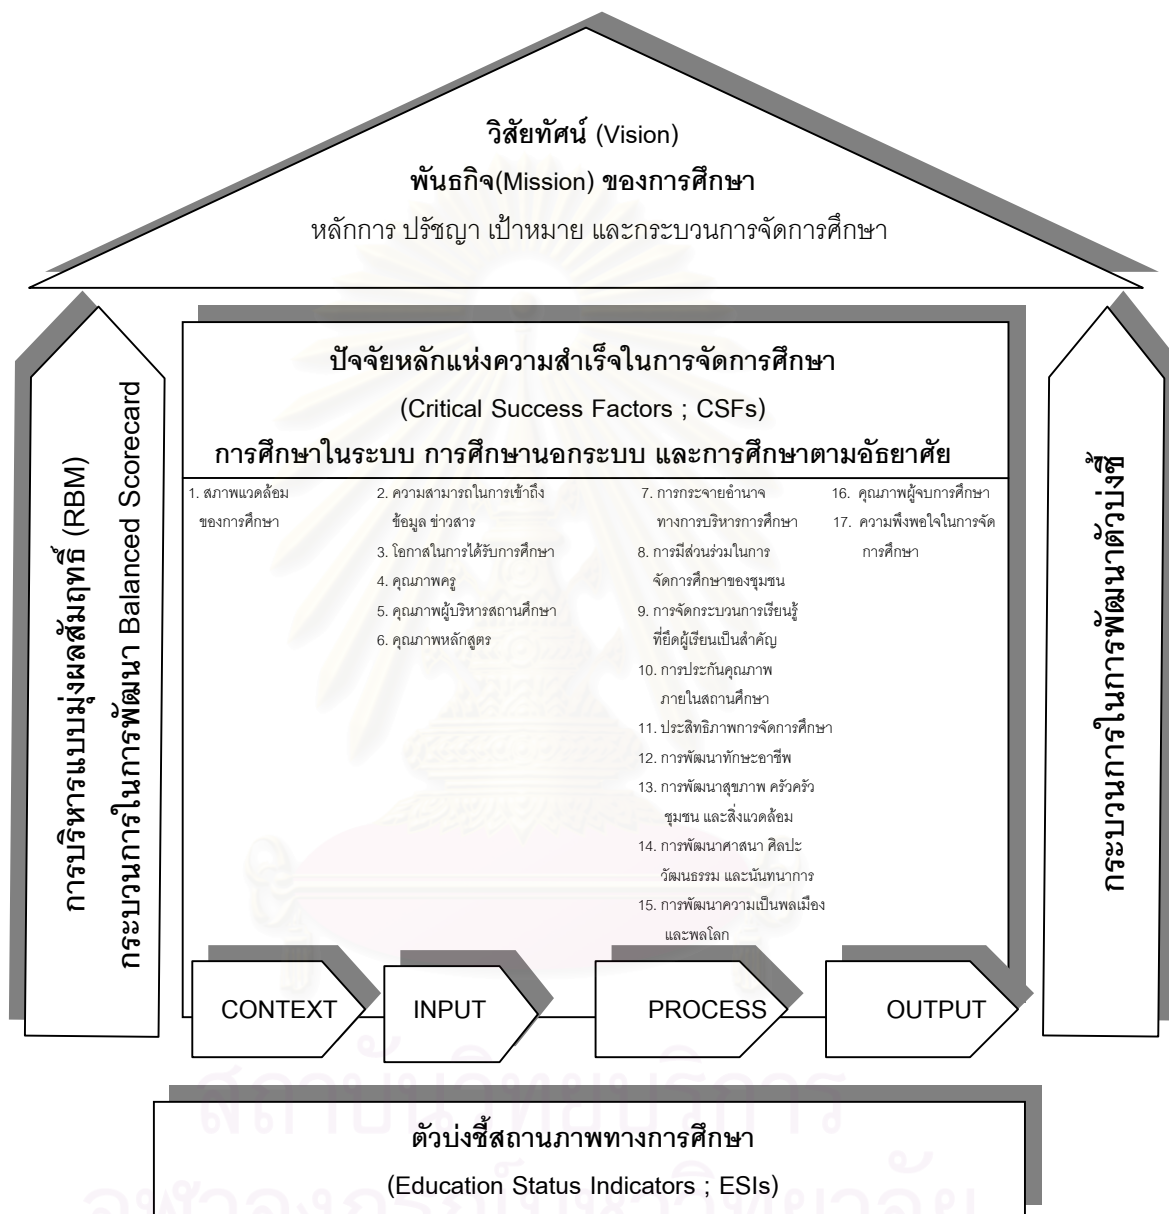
วิสัยทัศน์ (Vision)

พันธกิจ(Mission) ของการศึกษา

หลักการ ปรัชญา เป้าหมาย และกระบวนการจัดการศึกษา

การบริหารแบบมุ่งผลสัมฤทธิ์ (RBM)

กระบวนการในการพัฒนา Balanced Scorecard

ปัจจัยหลักแห่งความสำเร็จในการจัดการศึกษา

(Critical Success Factors ; CSFs)

การศึกษาในระบบ การศึกษานอกระบบ และการศึกษาตามอัธยาศัย

1. สภาพแวดล้อมของการศึกษา

2. ความสามารถในการเข้าถึงข้อมูล ข่าวสาร
3. โอกาสในการได้รับการศึกษา
4. คุณภาพครู
5. คุณภาพผู้บริหารสถานศึกษา
6. คุณภาพหลักสูตร

7. การกระจายอำนาจทางการบริหารการศึกษา
8. การมีส่วนร่วมในการจัดการศึกษาของชุมชน
9. การจัดกระบวนการเรียนรู้ที่ยึดผู้เรียนเป็นสำคัญ
10. การประกันคุณภาพภายในสถานศึกษา
11. ประสิทธิภาพการจัดการศึกษา
12. การพัฒนาทักษะอาชีพ
13. การพัฒนาสุขภาพ ครัวครัว ชุมชน และสิ่งแวดล้อม
14. การพัฒนาศาสนา ศิลปะ วัฒนธรรม และนันทนาการ
15. การพัฒนาความเป็นพลเมืองและพลโลก

16. คุณภาพผู้จบการศึกษา
17. ความพึงพอใจในการจัดการศึกษา

CONTEXT

INPUT

PROCESS

OUTPUT

กระบวนการในการพัฒนาตัวบ่งชี้

ตัวบ่งชี้สถานภาพทางการศึกษา

(Education Status Indicators ; ESIs)